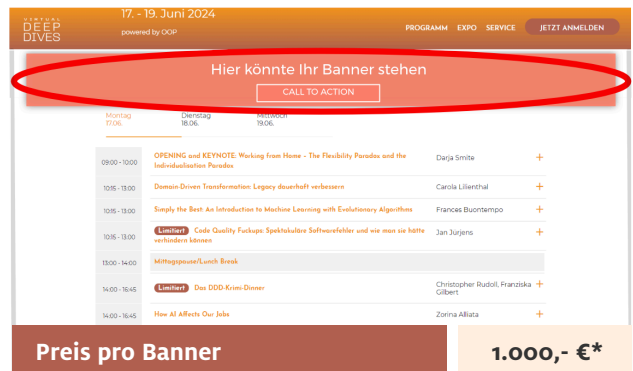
NEWTURE DEEP DIVES

17. - 19. Juni 2024

powered by DOP

PROGRAMM EXPO SERVICE JETZT ANMELDEN

Hier könnte Ihr Banner stehen

CALL TO ACTION

Montag 17.06.

Dienstag 18.06.

Mittwoch 19.06.

| | | | |
|---|---|---|---|
| 09:00 - 10:00 | OPENING und KEYNOTE: Working from Home - The Flexibility Paradox and the Individualisation Paradox | Darja Smite | + |
| 10:15 - 13:00 | Domain-Driven Transformation: Legacy dauerhaft verbessern | Carola Lilienthal | + |
| 10:15 - 13:00 | Simply the Best: An Introduction to Machine Learning with Evolutionary Algorithms | Frances Buontempo | + |
| 10:15 - 13:00 | Limitiert Code Quality Fuckups: Spektakuläre Softwarefehler und wie man sie hätte verhindern können | Jan Jürjens | + |
| 13:00 - 14:00 | Mittagspause/Lunch Break | | |
| 14:00 - 16:45 | Limitiert Das DDD-Krimi-Dinner | Christopher Rudoll, Franziska Gilbert | + |
| 14:00 - 16:45 | How AI Affects Our Jobs | Zorina Alliata | + |

Preis pro Banner

1.000,- €*